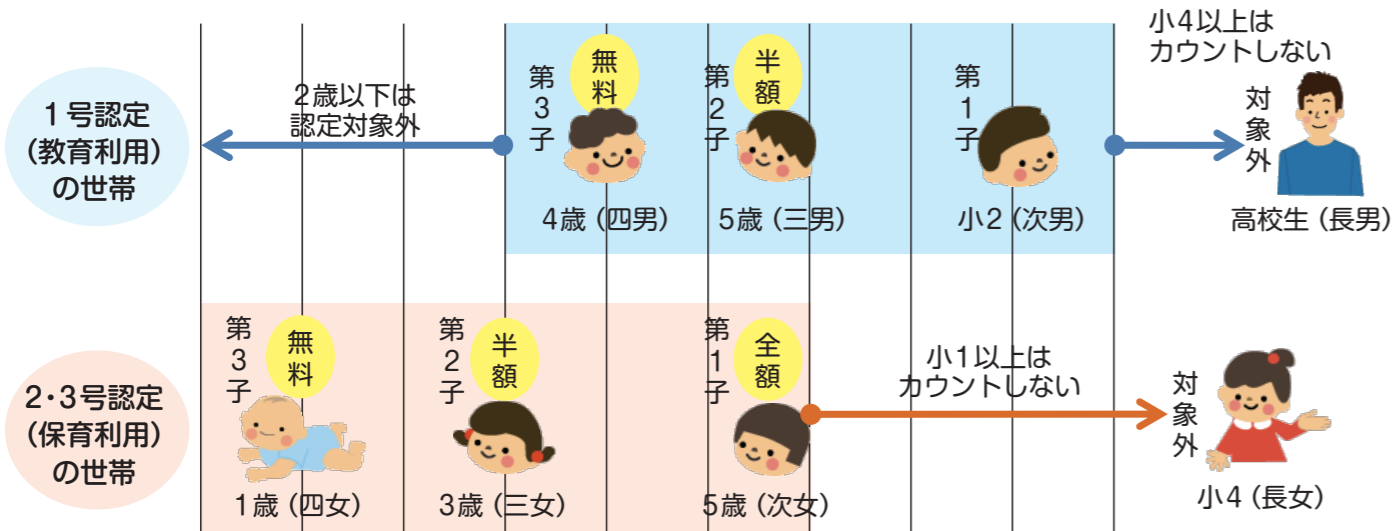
1号認定
(教育利用)
の世帯

2歳以下は
認定対象外

第3子
無料
4歳(四男)

第2子
半額
5歳(三男)

第1子
小2(次男)

小4以上は
カウントしない

対象外
高校生(長男)

2・3号認定
(保育利用)
の世帯

第3子
無料
1歳(四女)

第2子
半額
3歳(三女)

第1子
全額
5歳(次女)

小1以上は
カウントしない

対象外
小4(長女)